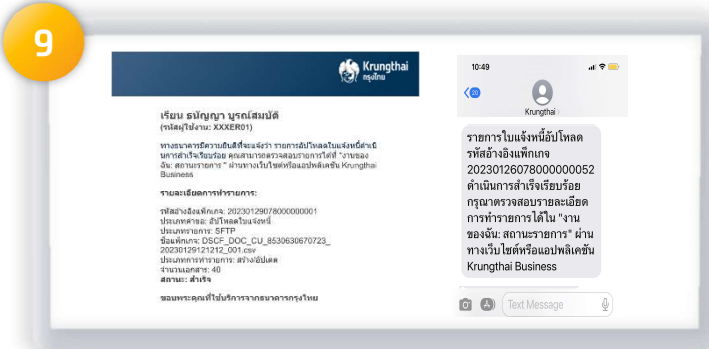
9

Krungthai
กรุงไทย

เรียน ธนัญญา บูรณ์สมบัติ
(รหัสผู้ใช้งาน: XXXER01)

ทางธนาคารมีความยินดีที่จะแจ้งว่า รายการอัปโหลดใบแจ้งหนี้ดำเนินการสำเร็จเรียบร้อย คุณสามารถตรวจสอบรายการได้ที่ "งานของฉัน: สถานะรายการ " ผ่านทางเว็บไซต์หรือแอปพลิเคชัน Krungthai Business

รายละเอียดการทำรายการ:

รหัสอ้างอิงแพ็กเกจ: 20230129078000000001
ประเภทคำขอ: อัปโหลดใบแจ้งหนี้
ประเภทการรับ: SFTP
ชื่อแพ็กเกจ: DSCF_DOC_CU_8530630670723_20230129121212_001.csv
ประเภทการทำรายการ: สร้าง/อัปเดต
จำนวนเอกสาร: 40
สถานะ: สำเร็จ

ขอบพระคุณที่ใช้บริการจากธนาคารกรุงไทย

10:49
Krungthai

รายการใบแจ้งหนี้อัปโหลด รหัสอ้างอิงแพ็กเกจ 20230126078000000052 ดำเนินการสำเร็จเรียบร้อย กรุณาตรวจสอบรายละเอียดการทำรายการได้ใน "งานของฉัน: สถานะรายการ" ผ่านทางเว็บไซต์หรือแอปพลิเคชัน Krungthai Business

Text Message